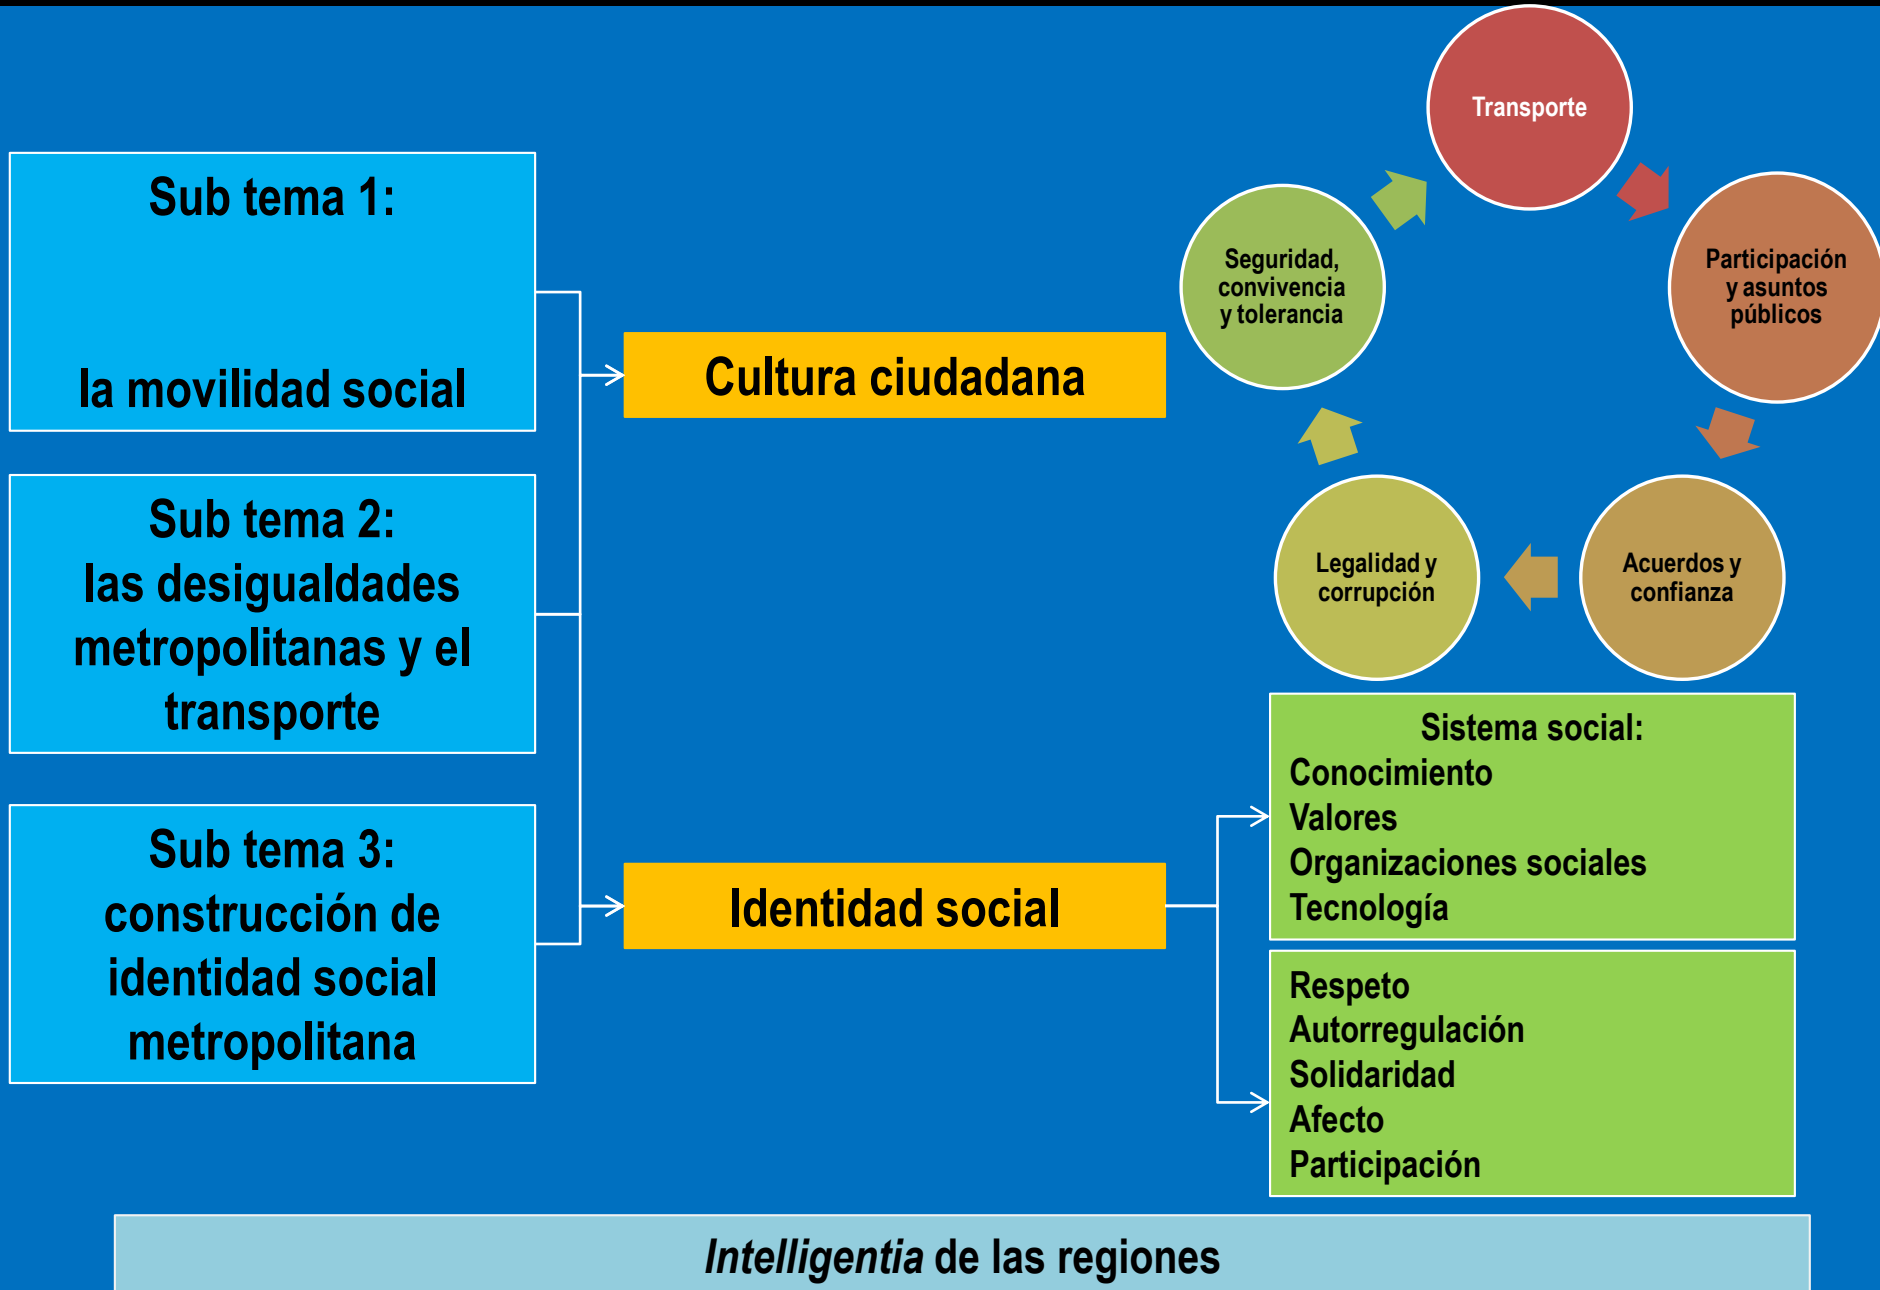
Sub tema 1:

la movilidad social

Sub tema 2: las desigualdades metropolitanas y el transporte

Sub tema 3: construcción de identidad social metropolitana

Cultura ciudadana

Identidad social

Transporte

Participación y asuntos públicos

Acuerdos y confianza

Legalidad y corrupción

Seguridad, convivencia y tolerancia

Sistema social:
Conocimiento
Valores
Organizaciones sociales
Tecnología

Respeto
Autorregulación
Solidaridad
Afecto
Participación

*Intelligentia* de las regiones